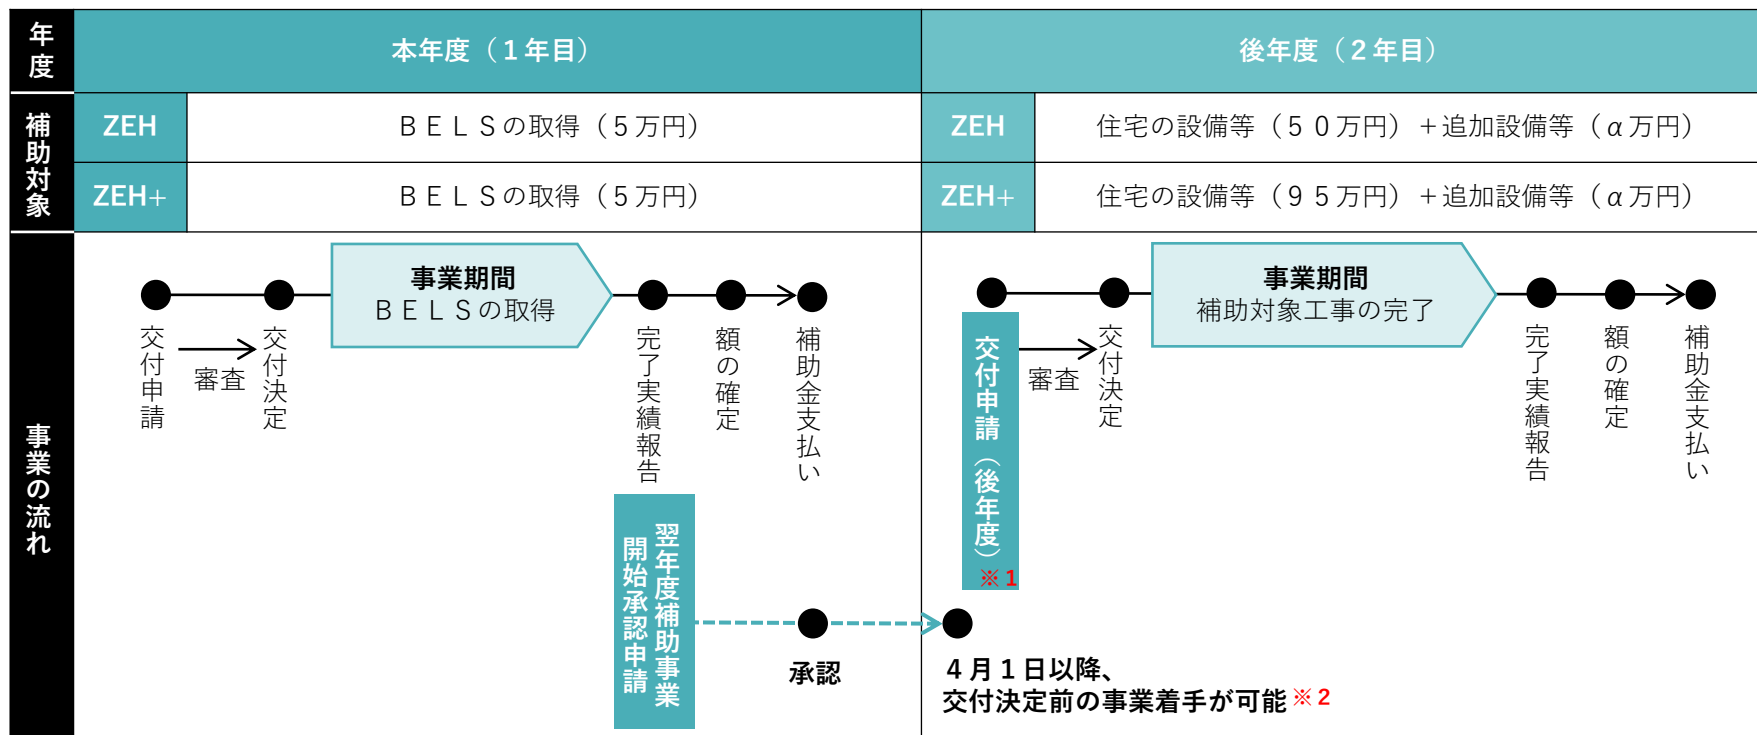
| 年度 | 本年度（１年目） | | 後年度（２年目） | |
|---|---|---|---|---|
| 補助対象 | ZEH | ＢＥＬＳの取得（５万円） | ZEH | 住宅の設備等（５０万円）＋追加設備等（α万円） |
| | ZEH+ | ＢＥＬＳの取得（５万円） | ZEH+ | 住宅の設備等（９５万円）＋追加設備等（α万円） |

事業の流れ

交付申請 審査 交付決定

事業期間
ＢＥＬＳの取得

完了実績報告 額の確定 補助金支払い

翌年度補助事業開始承認申請

承認

交付申請（後年度）※１

審査 交付決定

事業期間
補助対象工事の完了

完了実績報告 額の確定 補助金支払い

４月１日以降、
交付決定前の事業着手が可能※２